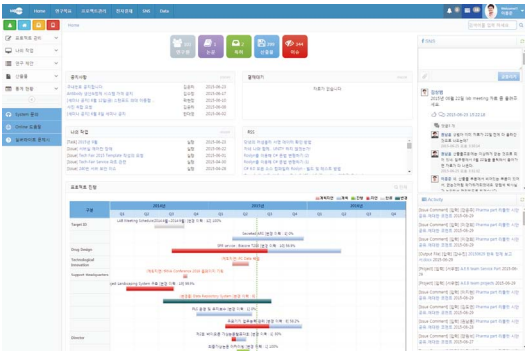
Home 연구자료 프로젝트관리 현지관리 SMS Data

Home

프로젝트 관리
나의 작업
연구 제안
산출물
통계 현황

System 환경
Online 도움말
설문하여주세요

공지사항

결재대기

나의 작업

프로젝트 진행

2014년 2015년 2016년
Q1 Q2 Q3 Q4 Q1 Q2 Q3 Q4 Q1 Q2

Target ID
Drug Design
Technological Innovation
Support Headquarters
Director

Feeds

Activity